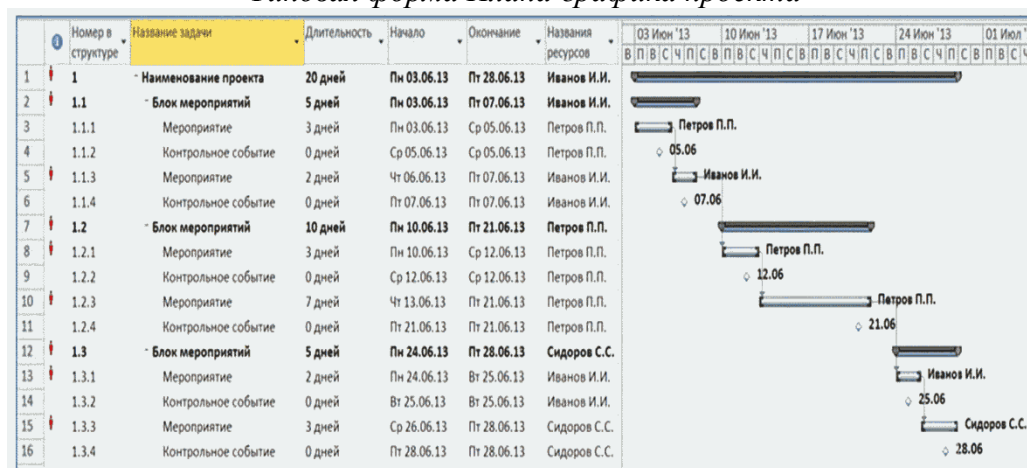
Типовая форма плана-графика проекта

| | | Номер в структуре | Название задачи | Длительность | Начало | Окончание | Названия ресурсов |
|---|---|---|---|---|---|---|---|
| 1 | ! | 1 | Наименование проекта | 20 дней | Пн 03.06.13 | Пт 28.06.13 | Иванов И.И. |
| 2 | ! | 1.1 | Блок мероприятий | 5 дней | Пн 03.06.13 | Пт 07.06.13 | Иванов И.И. |
| 3 | | 1.1.1 | Мероприятие | 3 дней | Пн 03.06.13 | Ср 05.06.13 | Петров П.П. |
| 4 | | 1.1.2 | Контрольное событие | 0 дней | Ср 05.06.13 | Ср 05.06.13 | Петров П.П. |
| 5 | ! | 1.1.3 | Мероприятие | 2 дней | Чт 06.06.13 | Пт 07.06.13 | Иванов И.И. |
| 6 | | 1.1.4 | Контрольное событие | 0 дней | Пт 07.06.13 | Пт 07.06.13 | Иванов И.И. |
| 7 | ! | 1.2 | Блок мероприятий | 10 дней | Пн 10.06.13 | Пт 21.06.13 | Петров П.П. |
| 8 | ! | 1.2.1 | Мероприятие | 3 дней | Пн 10.06.13 | Ср 12.06.13 | Петров П.П. |
| 9 | | 1.2.2 | Контрольное событие | 0 дней | Ср 12.06.13 | Ср 12.06.13 | Петров П.П. |
| 10 | ! | 1.2.3 | Мероприятие | 7 дней | Чт 13.06.13 | Пт 21.06.13 | Петров П.П. |
| 11 | | 1.2.4 | Контрольное событие | 0 дней | Пт 21.06.13 | Пт 21.06.13 | Петров П.П. |
| 12 | ! | 1.3 | Блок мероприятий | 5 дней | Пн 24.06.13 | Пт 28.06.13 | Сидоров С.С. |
| 13 | ! | 1.3.1 | Мероприятие | 2 дней | Пн 24.06.13 | Вт 25.06.13 | Иванов И.И. |
| 14 | | 1.3.2 | Контрольное событие | 0 дней | Вт 25.06.13 | Вт 25.06.13 | Иванов И.И. |
| 15 | ! | 1.3.3 | Мероприятие | 3 дней | Ср 26.06.13 | Пт 28.06.13 | Сидоров С.С. |
| 16 | | 1.3.4 | Контрольное событие | 0 дней | Пт 28.06.13 | Пт 28.06.13 | Сидоров С.С. |

03 Июн '13 | 10 Июн '13 | 17 Июн '13 | 24 Июн '13 | 01 Июл '
В П В С Ч П С В П В С Ч П С В П В С Ч П С В П В С Ч П С В П В С Ч

Петров П.П.
05.06
Иванов И.И.
07.06
Петров П.П.
12.06
Петров П.П.
21.06
Иванов И.И.
25.06
Сидоров С.С.
28.06